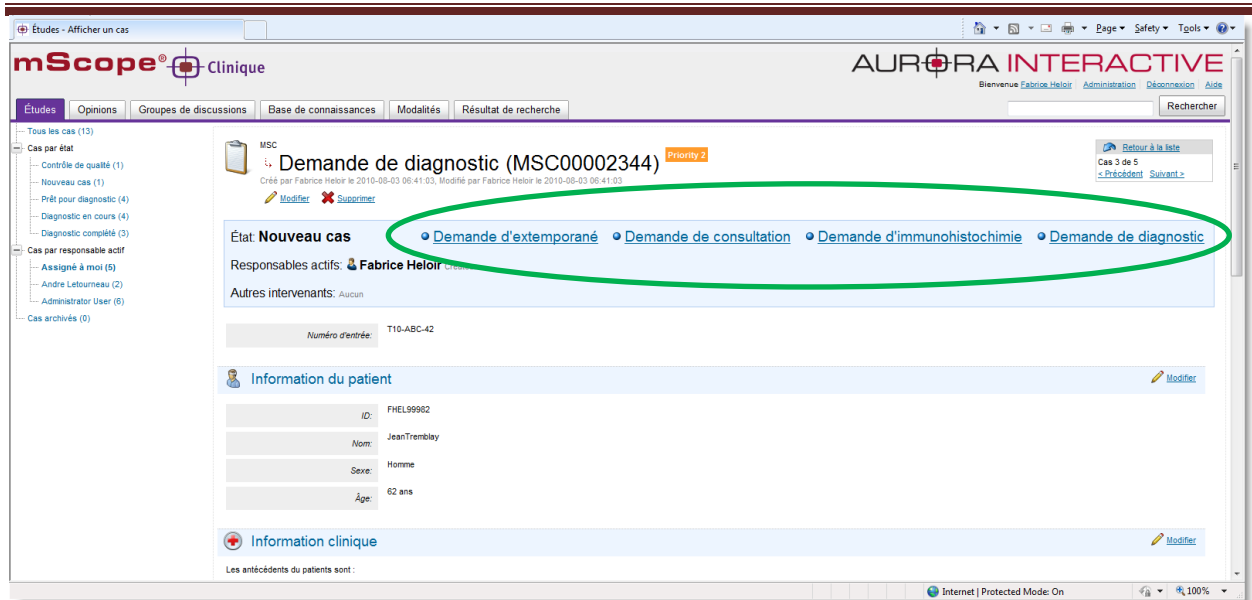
Études - Afficher un cas

Page ▾ Safety ▾ Tools ▾

mScope® Clinique

AURORA INTERACTIVE

Bienvenue Fabrice Heloir | Administration | Déconnexion | Aide

Rechercher

Études | Opinions | Groupes de discussions | Base de connaissances | Modalités | Résultat de recherche

Tous les cas (13)
Cas par état
Contrôle de qualité (1)
Nouveau cas (1)
Prêt pour diagnostic (4)
Diagnostic en cours (4)
Diagnostic complété (3)
Cas par responsable actif
Assigné à moi (5)
Andre Letourneau (2)
Administrator User (6)
Cas archivés (0)

MSC
Demande de diagnostic (MSC00002344) Priority 2
Créé par Fabrice Heloir le 2010-08-03 06:41:03, Modifié par Fabrice Heloir le 2010-08-03 06:41:03
Modifier Supprimer

Retour à la liste
Cas 3 de 5
< Précédent Suivant >

État: Nouveau cas
Demande d'extemporané Demande de consultation Demande d'immunohistochimie Demande de diagnostic

Responsables actifs: Fabrice Heloir Créé

Autres intervenants: Aucun

Numéro d'entrée: T10-ABC-42

Information du patient
Modifier

| | |
|---|---|
| ID: | FHEL99982 |
| Nom: | JeanTremblay |
| Sexe: | Homme |
| Âge: | 62 ans |

Information clinique
Modifier

Les antécédents du patients sont :

Internet | Protected Mode: On
100%